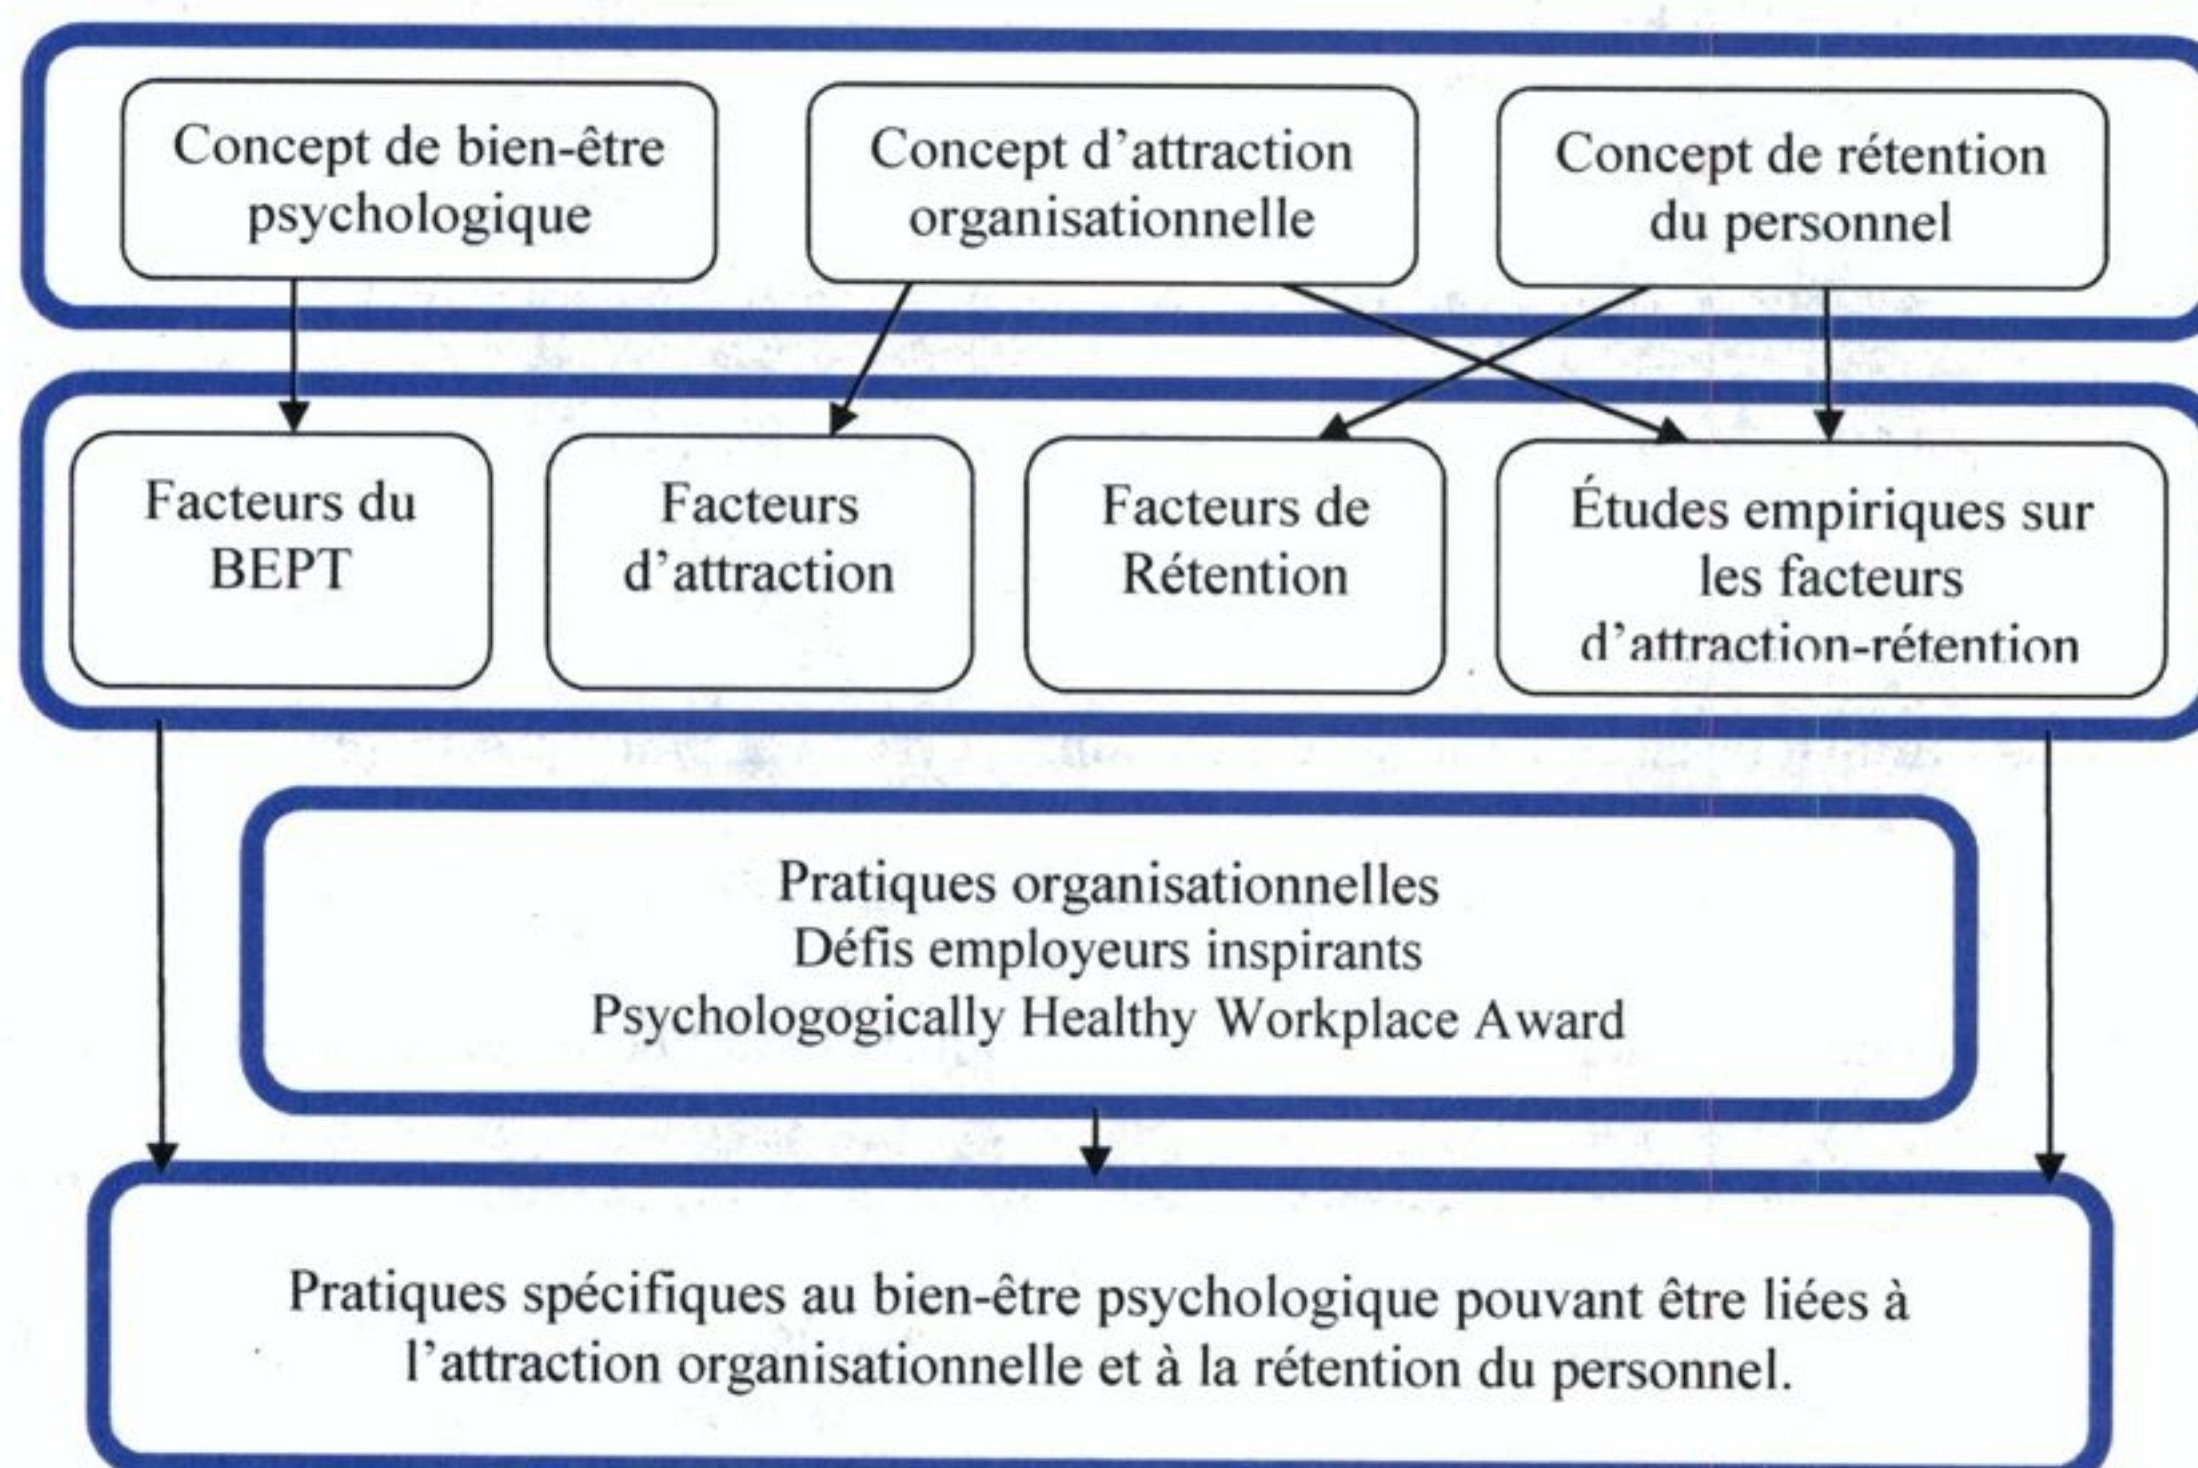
Concept de bien-être psychologique

Concept d'attraction organisationnelle

Concept de rétention du personnel

Facteurs du BEPT

Facteurs d'attraction

Facteurs de Rétention

Études empiriques sur les facteurs d'attraction-rétention

Pratiques organisationnelles
Défis employeurs inspirants
Psychologogically Healthy Workplace Award

Pratiques spécifiques au bien-être psychologique pouvant être liées à l'attraction organisationnelle et à la rétention du personnel.